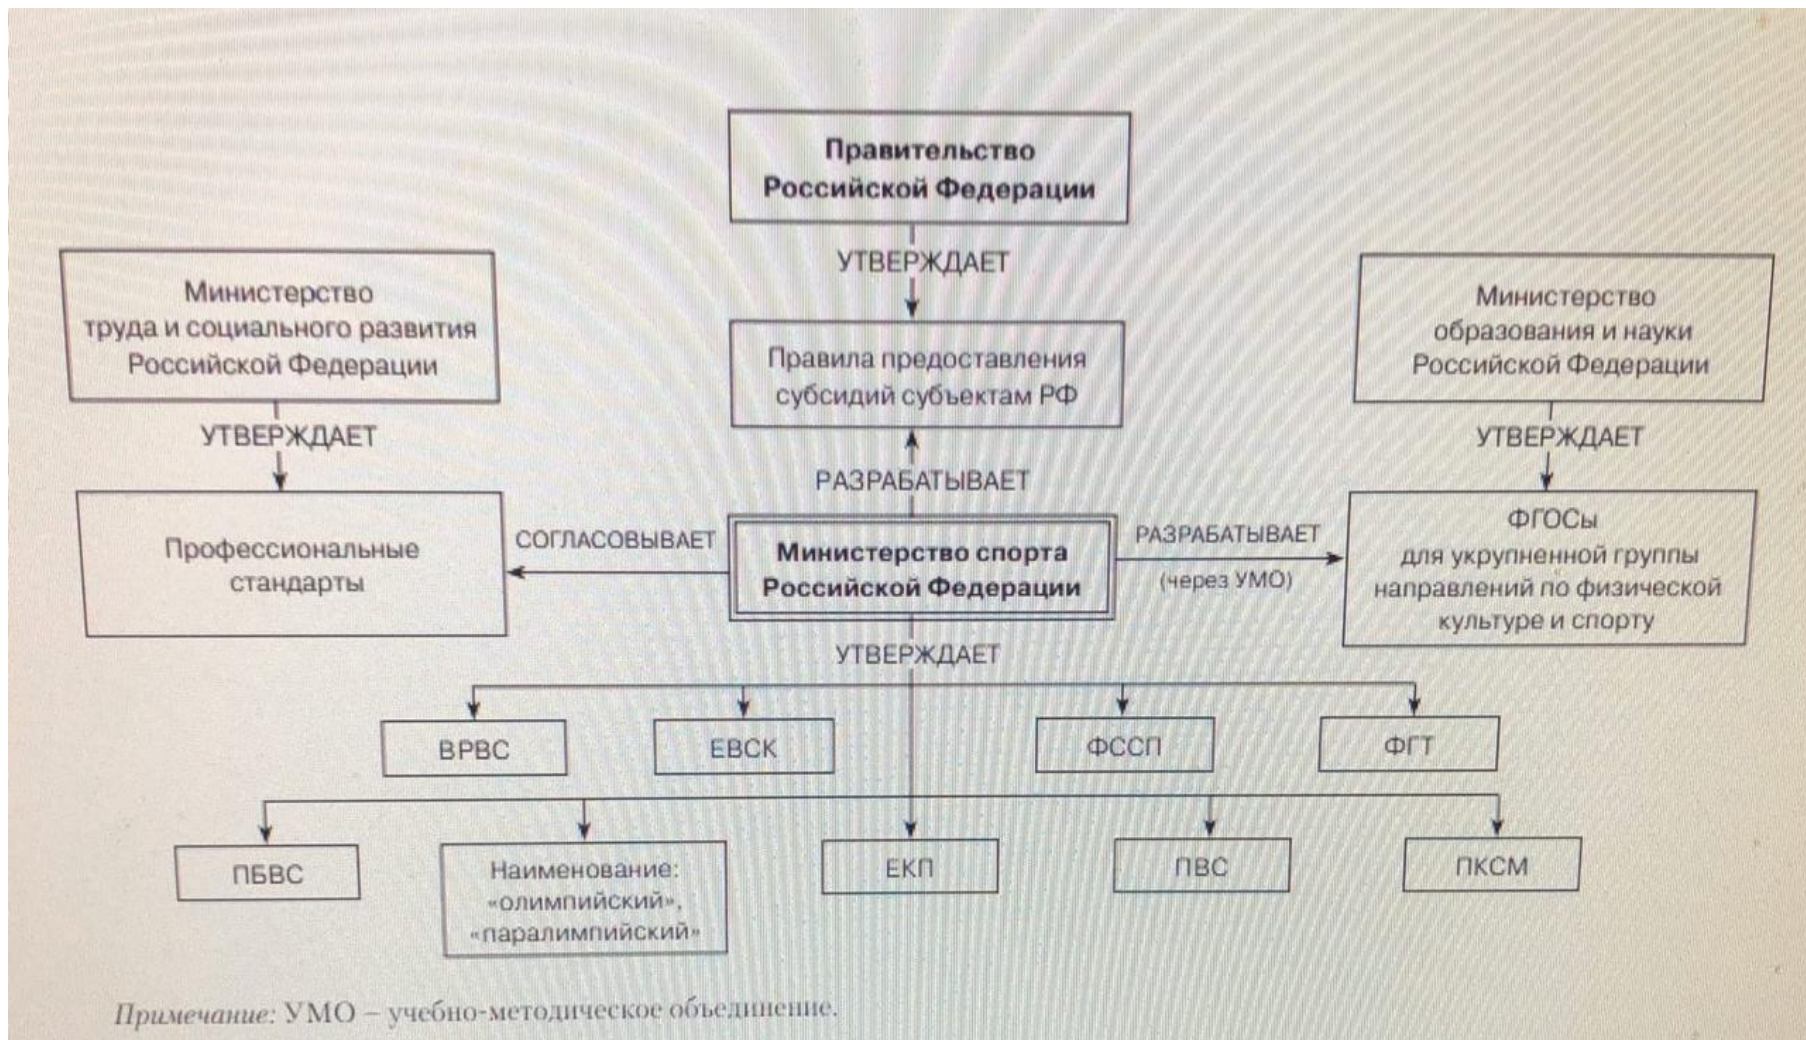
Правительство Российской Федерации

УТВЕРЖДАЕТ

Правила предоставления субсидий субъектам РФ

РАЗРАБАТЫВАЕТ

Министерство труда и социального развития Российской Федерации

УТВЕРЖДАЕТ

Профессиональные стандарты

СОГЛАСОВЫВАЕТ

Министерство спорта Российской Федерации

РАЗРАБАТЫВАЕТ (через УМО)

Министерство образования и науки Российской Федерации

УТВЕРЖДАЕТ

ФГОСы для укрупненной группы направлений по физической культуре и спорту

УТВЕРЖДАЕТ

ВРВС

ЕВСК

ФССП

ФГТ

ПБВС

Наименование: «олимпийский», «паралимпийский»

ЕКП

ПВС

ПКСМ

Примечание: УМО – учебно-методическое объединение.